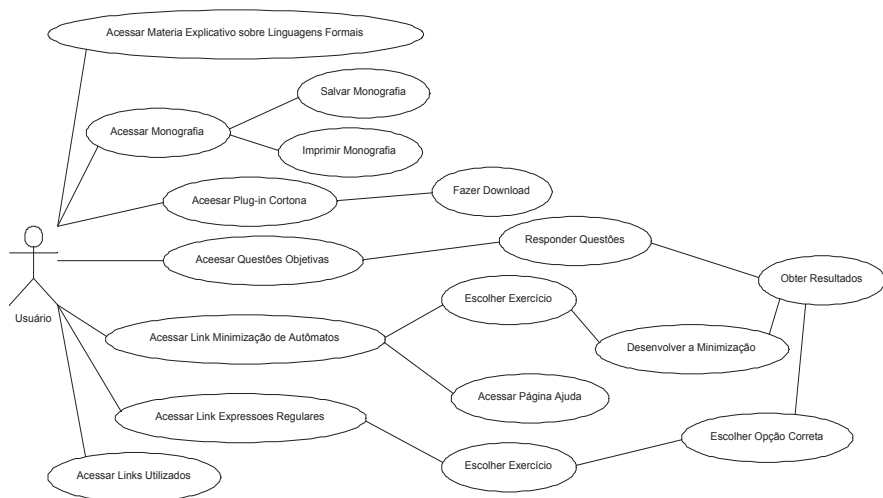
Acessar Materia Explicativo sobre Linguagens Formais

Salvar Monografia

Acessar Monografia

Imprimir Monografia

Aceesar Plug-in Cortona

Fazer Download

Usuário

Aceesar Questões Objetivas

Responder Questões

Obter Resultados

Escolher Exercício

Acessar Link Minimização de Autômatos

Desenvolver a Minimização

Acessar Página Ajuda

Acessar Link Expressoes Regulares

Escolher Opção Correta

Escolher Exercício

Acessar Links Utilizados